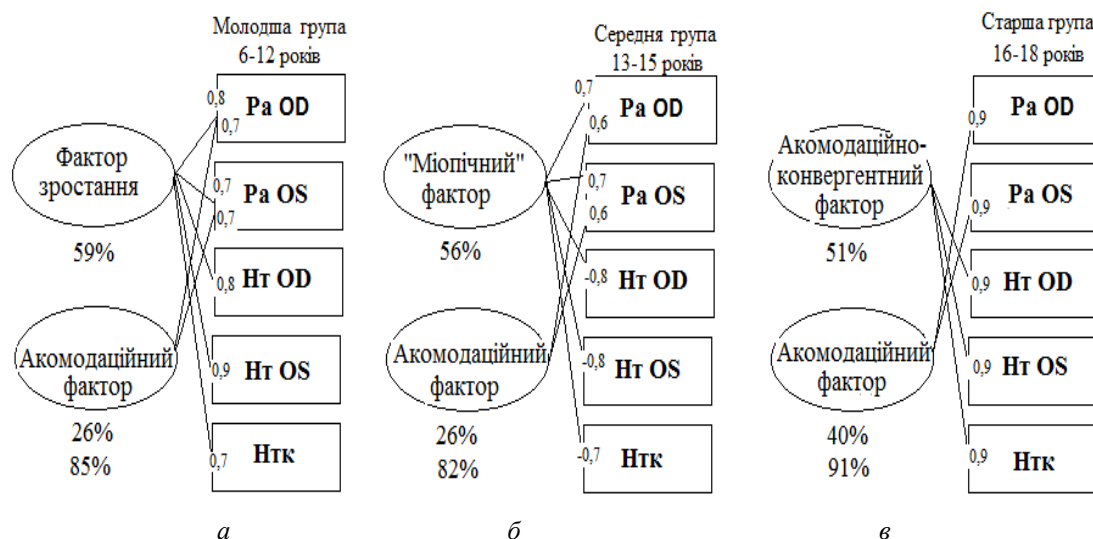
Молодша група
6-12 років

Фактор зростання
59%

Акомодаційний фактор
26%
85%

0,8
0,7
Ра OD
0,7
0,7
Ра OS
0,8
Нт OD
0,9
Нт OS
0,7
Нтк

а

Середня група
13-15 років

"Міопічний" фактор
56%

Акомодаційний фактор
26%
82%

0,7
0,6
Ра OD
0,7
0,6
Ра OS
-0,8
Нт OD
-0,8
Нт OS
-0,7
Нтк

б

Старша група
16-18 років

Акомодаційно-конвергентний фактор
51%

Акомодаційний фактор
40%
91%

0,9
Ра OD
0,9
Ра OS
0,9
Нт OD
0,9
Нт OS
0,9
Нтк

в